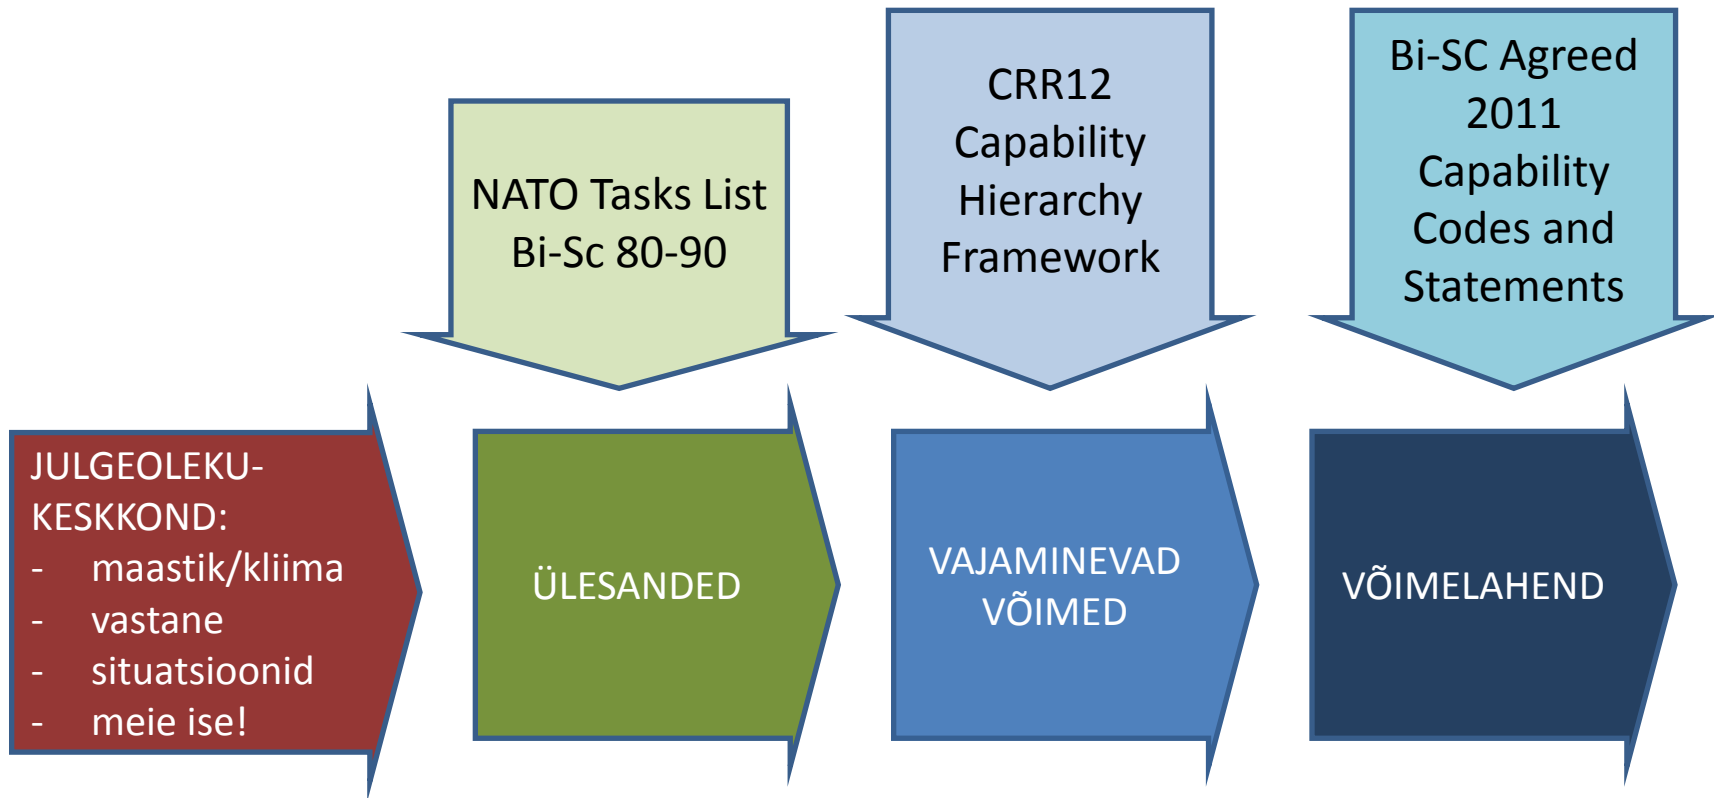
NATO Tasks List Bi-Sc 80-90

CRR12 Capability Hierarchy Framework

Bi-SC Agreed 2011 Capability Codes and Statements

JULGEOLEKU-KESKKOND:
- maastik/kliima
- vastane
- situatsioonid
- meie ise!

ÜLESANDED

VAJAMINEVAD VÕIMED

VÕIMELAHEND